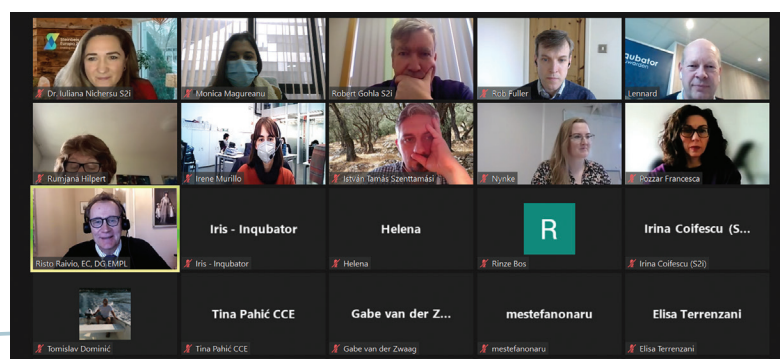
Dr. Iuliana Nichersu S2i
Monica Magureanu
Robert Gohla S2i
Rob Fuller
Lennard
Rumjana Hilpert
Irene Murillo
István Tamás Szenttamási
Nynke
Pozzar Francesca
Risto Raivio, EC, DG EMPL
Iris - Inqubator
Iris - Inqubator
Helena
Helena
R
Rinze Bos
Irina Coifescu (S...
Irina Coifescu (S2i)
Tomislav Dominić
Tina Pahić CCE
Tina Pahić CCE
Gabe van der Z...
Gabe van der Zwaag
mestefanonaru
mestefanonaru
Elisa Terrenzani
Elisa Terrenzani